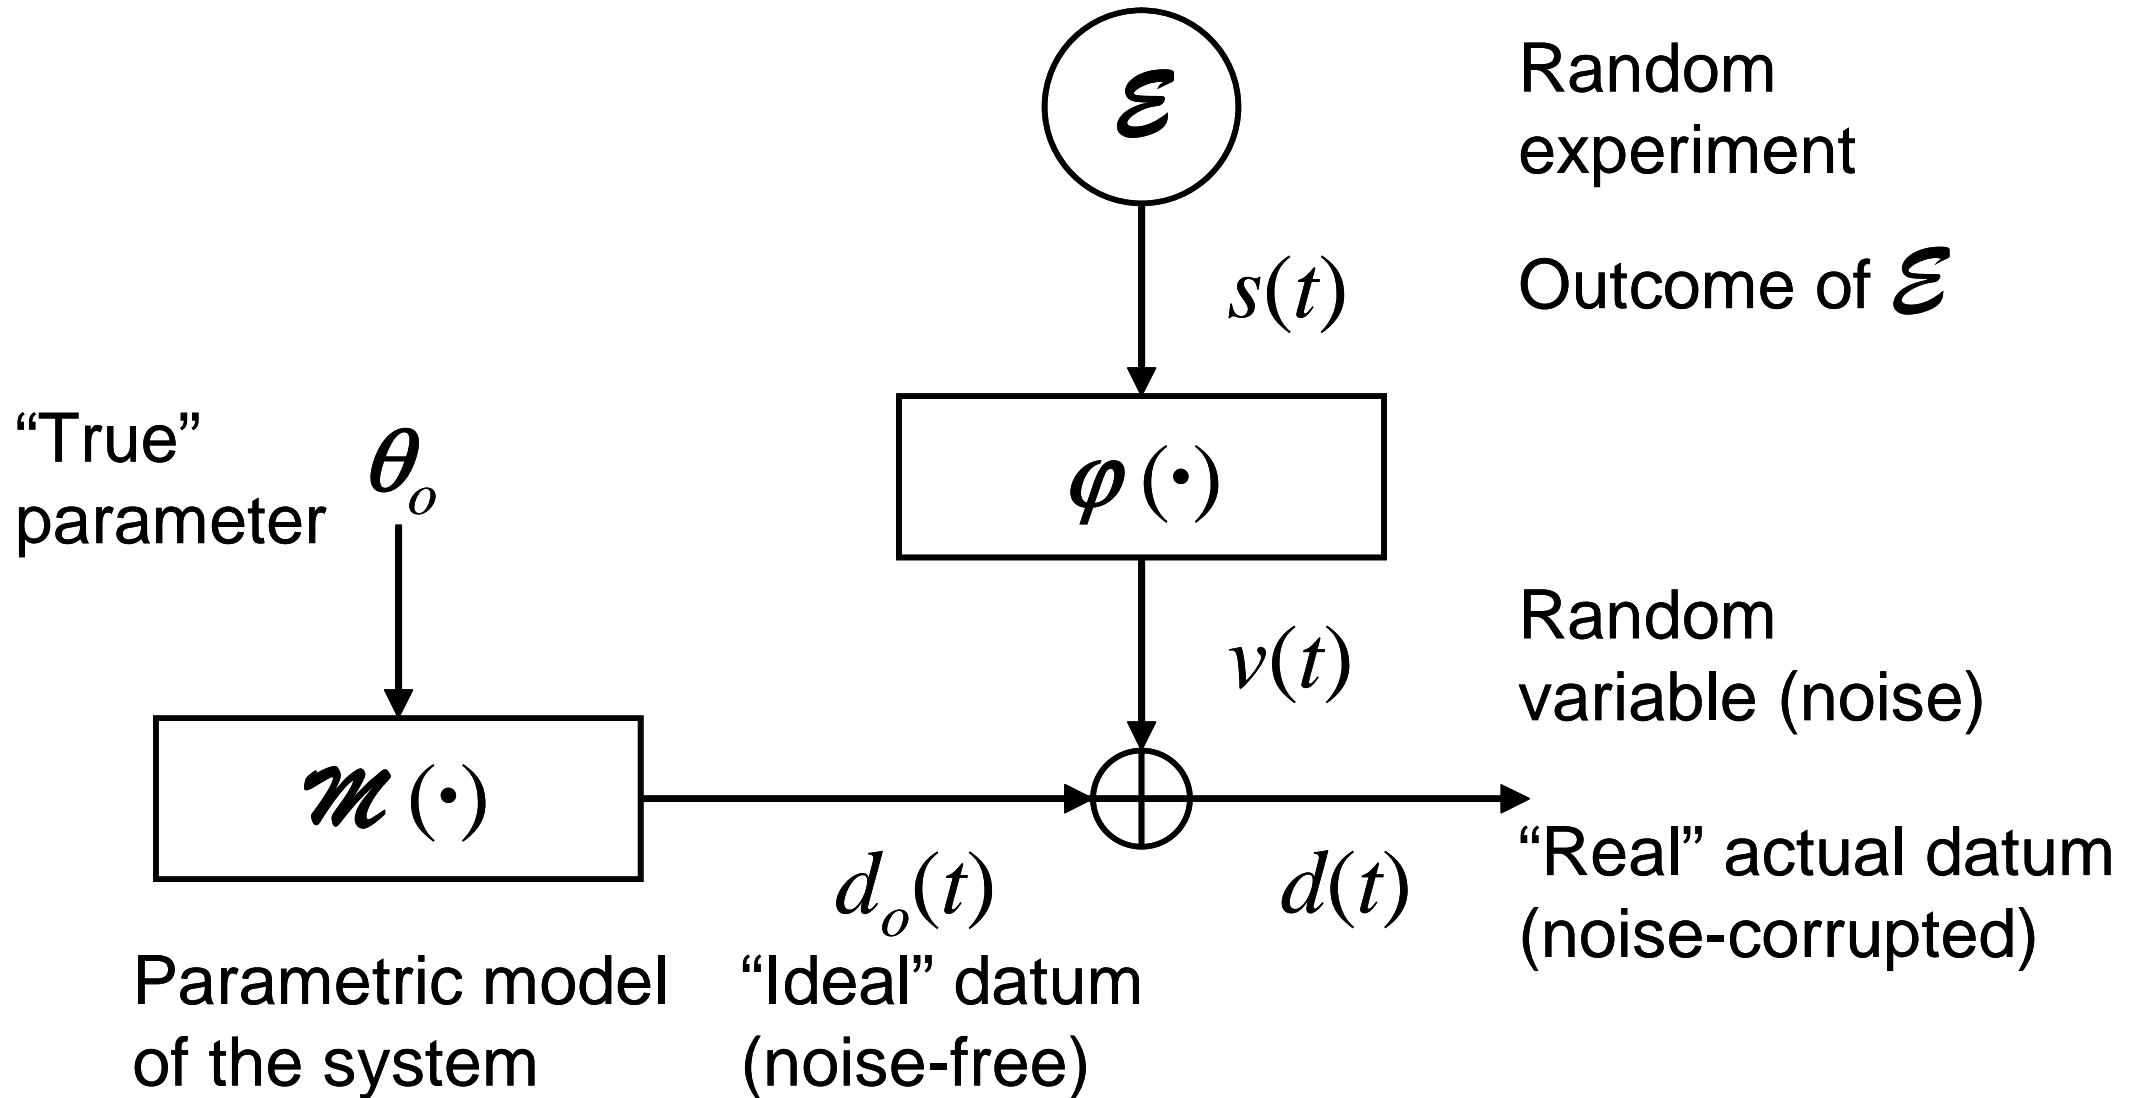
$\mathcal{E}$

Random experiment

$s(t)$

Outcome of $\mathcal{E}$

“True” parameter

$\theta_o$

$\varphi(\cdot)$

$v(t)$

Random variable (noise)

$\mathcal{M}(\cdot)$

$d_o(t)$

$d(t)$

“Real” actual datum (noise-corrupted)

Parametric model of the system

“Ideal” datum (noise-free)